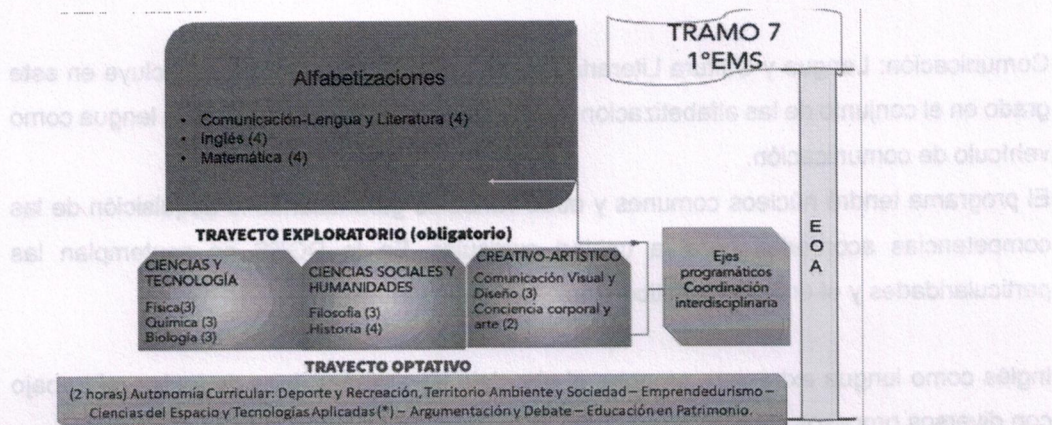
TRAMO 7
1°EMS

Alfabetizaciones

- Comunicación-Lengua y Literatura (4)
- Inglés (4)
- Matemática (4)

TRAYECTO EXPLORATORIO (obligatorio)

CIENCIAS Y TECNOLOGÍA
Física(3)
Química (3)
Biología (3)

CIENCIAS SOCIALES Y HUMANIDADES
Filosofía (3)
Historia (4)

CREATIVO-ARTÍSTICO
Comunicación Visual y Diseño (3)
Conciencia corporal y arte (2)

Ejes programáticos
Coordinación interdisciplinaria

E
O
A

TRAYECTO OPTATIVO

(2 horas) Autonomía Curricular: Deporte y Recreación, Territorio Ambiente y Sociedad – Emprendedurismo – Ciencias del Espacio y Tecnologías Aplicadas (*) – Argumentación y Debate – Educación en Patrimonio.

Comunicación: Lengua y Literatura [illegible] incluye en este grado en el conjunto de las alfabetizaciones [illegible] lengua como vehículo de comunicación.

El programa tendrá núcleos comunes y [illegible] de las competencias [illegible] contemplan las particularidades y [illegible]

Inglés como lengua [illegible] trabajo con diversos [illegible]